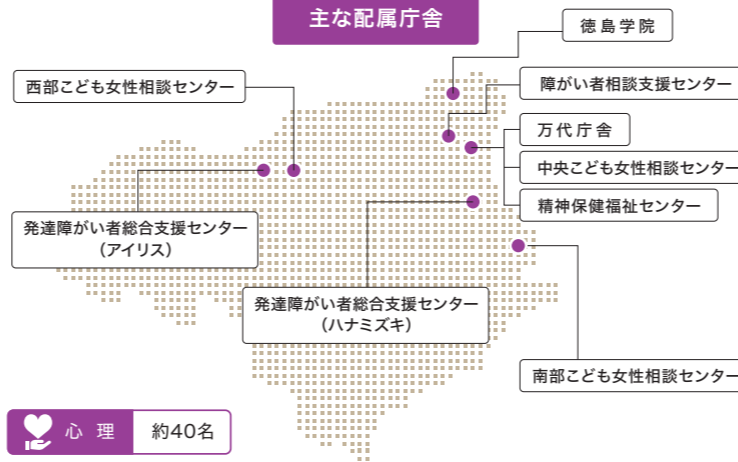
主な配属庁舎

徳島学院

西部こども女性相談センター

障がい者相談支援センター

万代庁舎

中央こども女性相談センター

精神保健福祉センター

発達障がい者総合支援センター
（アイリス）

発達障がい者総合支援センター
（ハナミズキ）

南部こども女性相談センター

心理 約40名